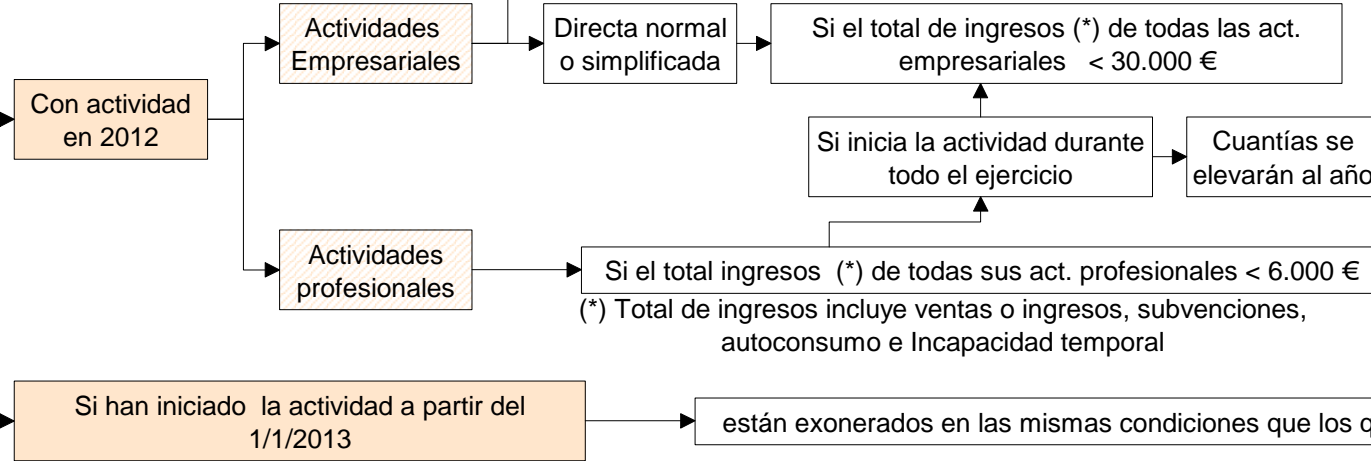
Con actividad en 2012

Actividades Empresariales

Directa normal o simplificada

Si el total de ingresos (*) de todas las act. empresariales < 30.000 €

Si inicia la actividad durante todo el ejercicio

Cuantías se elevarán al año

Actividades profesionales

Si el total ingresos (*) de todas sus act. profesionales < 6.000 €

(*) Total de ingresos incluye ventas o ingresos, subvenciones, autoconsumo e Incapacidad temporal

Si han iniciado la actividad a partir del 1/1/2013

están exonerados en las mismas condiciones que los q